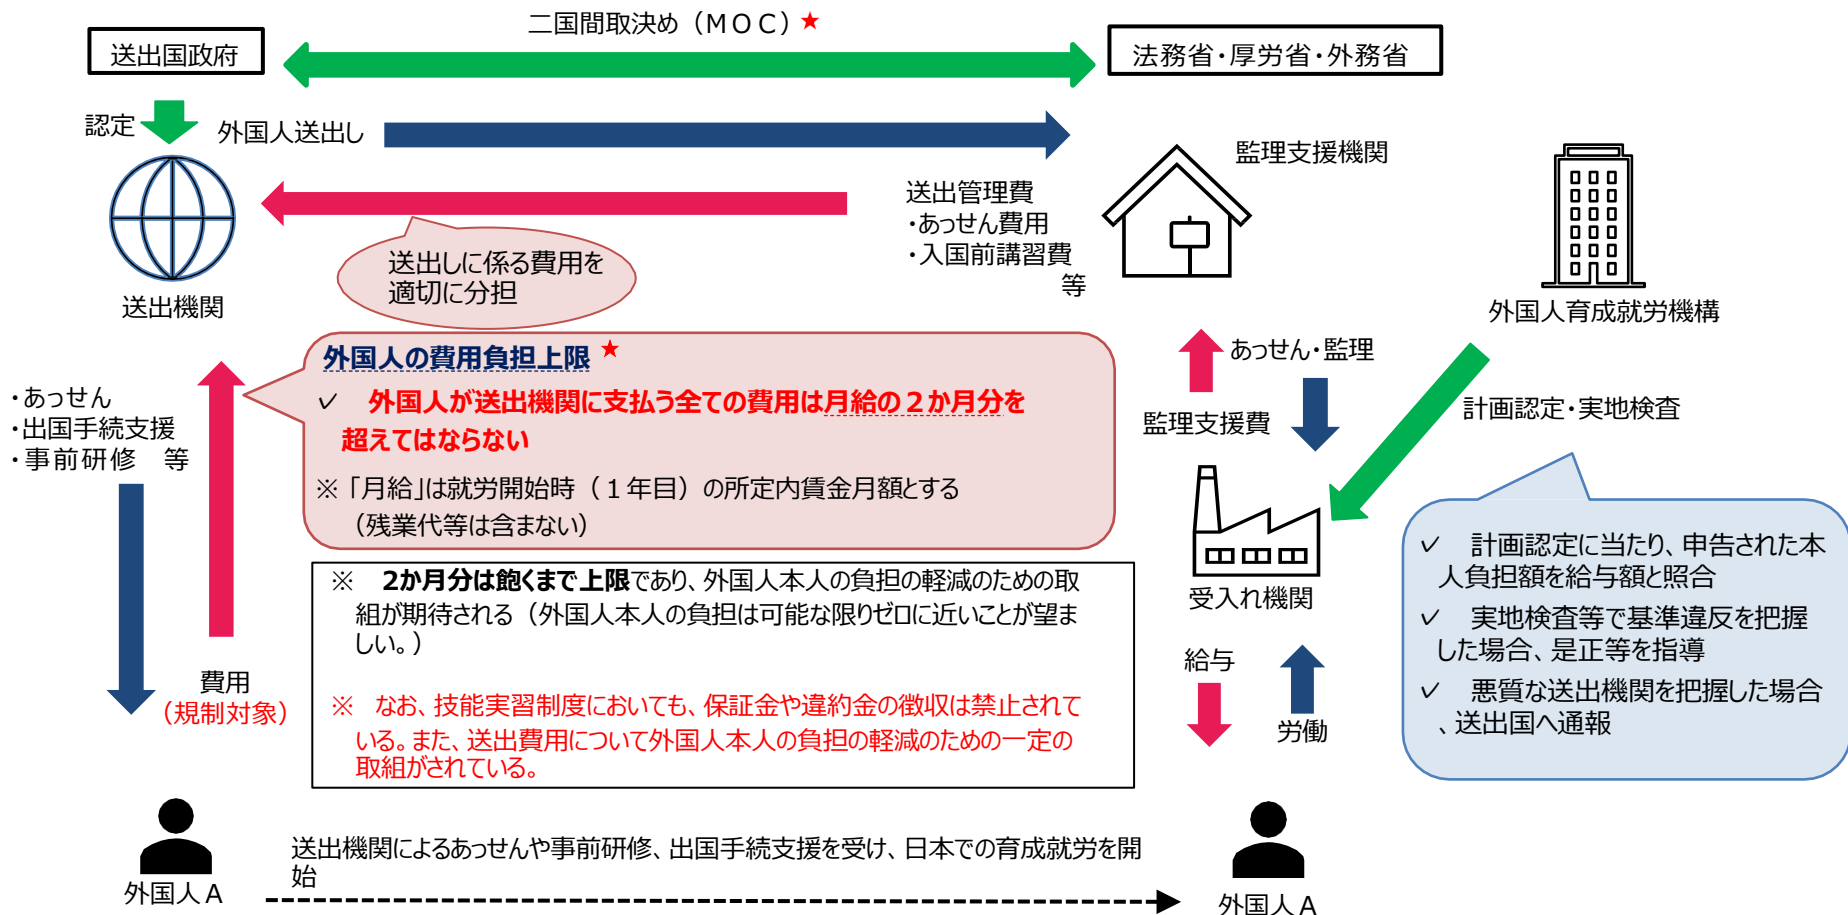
二国間取決め（ＭＯＣ）★

送出国政府

法務省・厚労省・外務省

認定

外国人送出し

監理支援機関

送出管理費
・あっせん費用
・入国前講習費
等

送出しに係る費用を適切に分担

送出機関

外国人育成就労機構

外国人の費用負担上限 ★

✓ 外国人が送出機関に支払う全ての費用は月給の２か月分を超えてはならない

※「月給」は就労開始時（１年目）の所定内賃金月額とする（残業代等は含まない）

あっせん・監理

監理支援費

計画認定・実地検査

・あっせん
・出国手続支援
・事前研修 等

受入れ機関

※ 2か月分は飽くまで上限であり、外国人本人の負担の軽減のための取組が期待される（外国人本人の負担は可能な限りゼロに近いことが望ましい。）

※ なお、技能実習制度においても、保証金や違約金の徴収は禁止されている。また、送出費用について外国人本人の負担の軽減のための一定の取組がされている。

✓ 計画認定に当たり、申告された本人負担額を給与額と照合

✓ 実地検査等で基準違反を把握した場合、是正等を指導

✓ 悪質な送出機関を把握した場合、送出国へ通報

費用
（規制対象）

給与

労働

外国人Ａ

送出機関によるあっせんや事前研修、出国手続支援を受け、日本での育成就労を開始

外国人Ａ